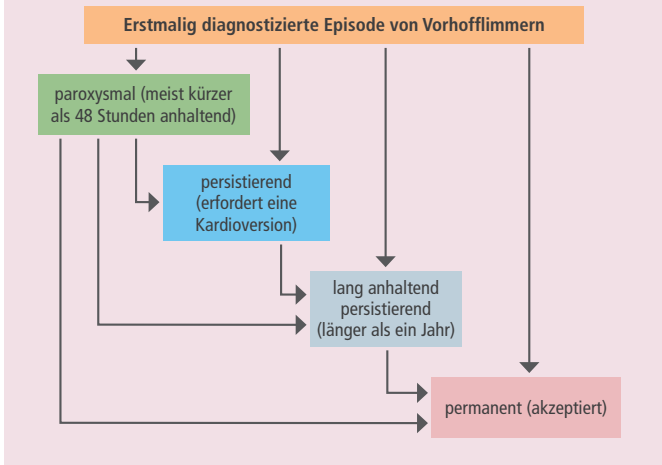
Erstmalig diagnostizierte Episode von Vorhofflimmern

paroxysmal (meist kürzer als 48 Stunden anhaltend)

persistierend (erfordert eine Kardioversion)

lang anhaltend persistierend (länger als ein Jahr)

permanent (akzeptiert)